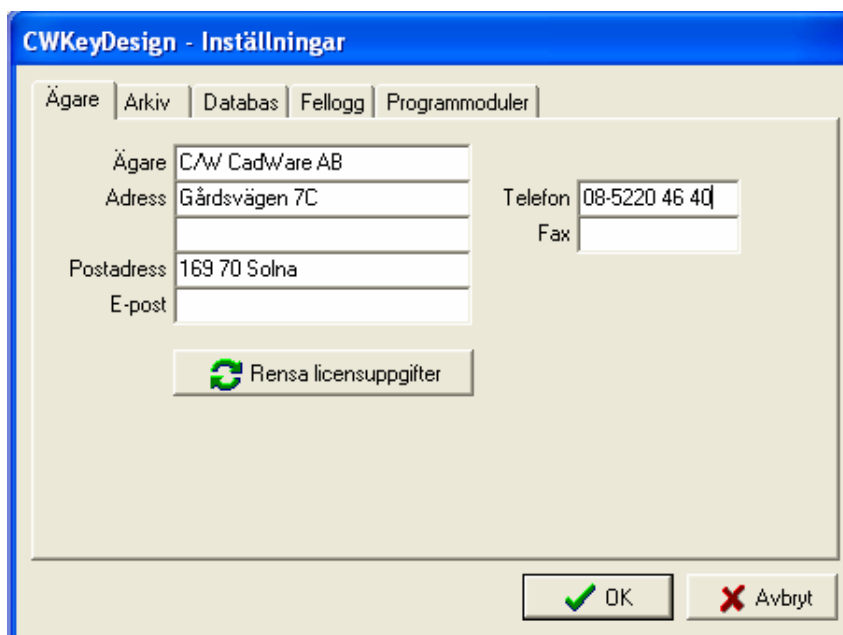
CWKeyDesign - Inställningar

Ägare | Arkiv | Databas | Fellogg | Programmoduler

Ägare C/W CadWare AB
Adress Gårdsvägen 7C
Postadress 169 70 Solna
E-post

Telefon 08-5220 46 40
Fax

Rensa licensuppgifter

OK
Avbryt